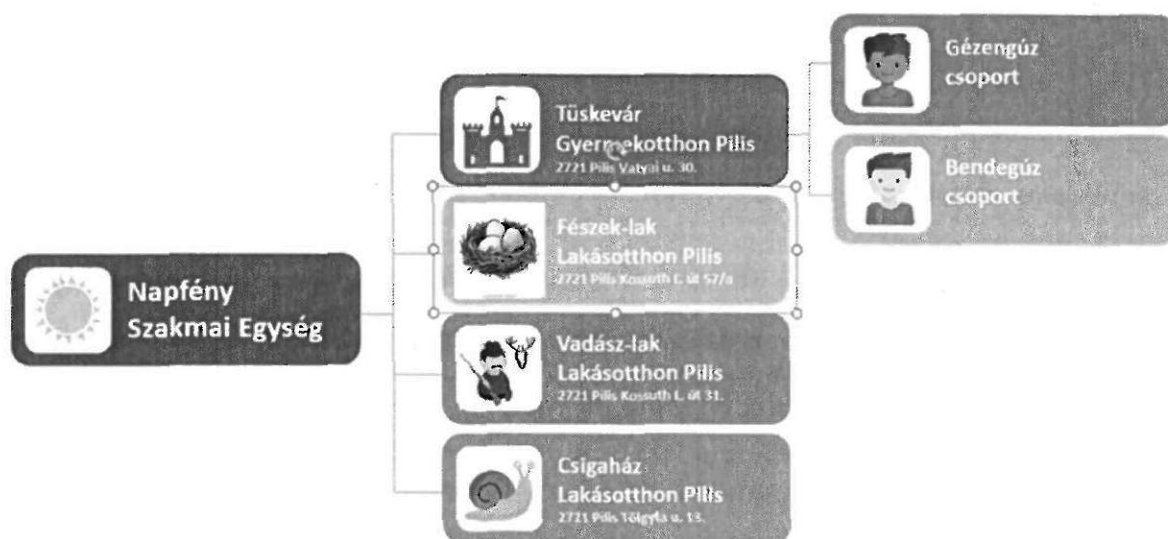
Napfény Szakmai Egység

Tüskevár Gyermekotthon Pilis
2721 Pilis Vatyai u. 30.

Fészek-lak Lakásotthon Pilis
2721 Pilis Kossuth L. út 57/a

Vadász-lak Lakásotthon Pilis
2721 Pilis Kossuth L. út 31.

Csigaház Lakásotthon Pilis
2721 Pilis Tölgyfa u. 13.

Gézengúz csoport

Bendegúz csoport